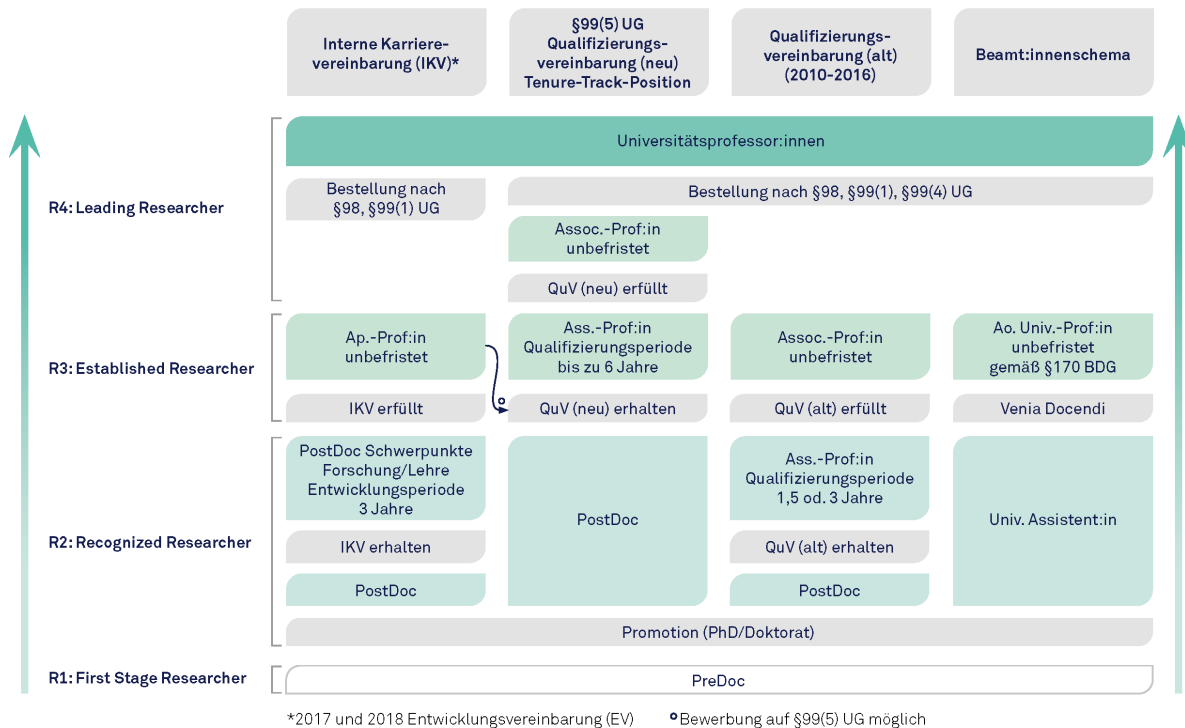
Interne Karrierevereinbarung (IKV)*

§99(5) UG
Qualifizierungsvereinbarung (neu)
Tenure-Track-Position

Qualifizierungsvereinbarung (alt)
(2010-2016)

Beamt:innenschema

R4: Leading Researcher

Universitätsprofessor:innen

Bestellung nach §98, §99(1) UG

Bestellung nach §98, §99(1), §99(4) UG

Assoc.-Prof:in unbefristet

QuV (neu) erfüllt

R3: Established Researcher

Ap.-Prof:in unbefristet

Ass.-Prof:in Qualifizierungsperiode bis zu 6 Jahre

Assoc.-Prof:in unbefristet

Ao. Univ.-Prof:in unbefristet gemäß §170 BDG

IKV erfüllt

QuV (neu) erhalten

QuV (alt) erfüllt

Venia Docendi

R2: Recognized Researcher

PostDoc Schwerpunkte Forschung/Lehre Entwicklungsperiode 3 Jahre

PostDoc

Ass.-Prof:in Qualifizierungsperiode 1,5 od. 3 Jahre

Univ. Assistent:in

IKV erhalten

QuV (alt) erhalten

PostDoc

PostDoc

Promotion (PhD/Doktorat)

R1: First Stage Researcher

PreDoc

*2017 und 2018 Entwicklungsvereinbarung (EV)

°Bewerbung auf §99(5) UG möglich